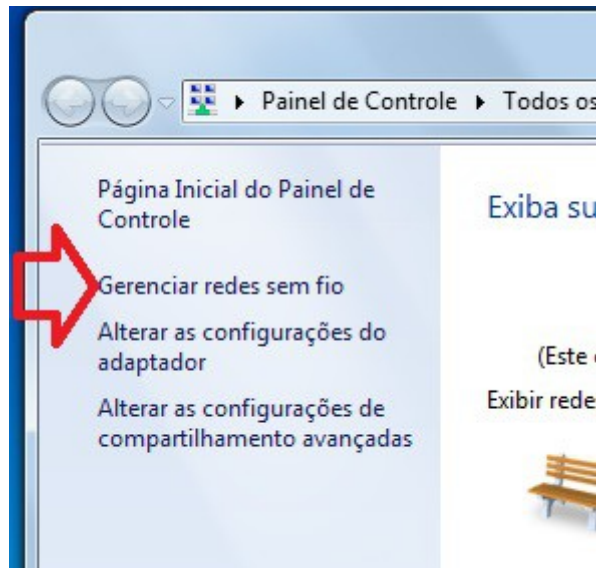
▸ Painel de Controle ▸ Todos os

Página Inicial do Painel de Controle

Gerenciar redes sem fio

Alterar as configurações do adaptador

Alterar as configurações de compartilhamento avançadas

Exiba su

(Este

Exibir rede